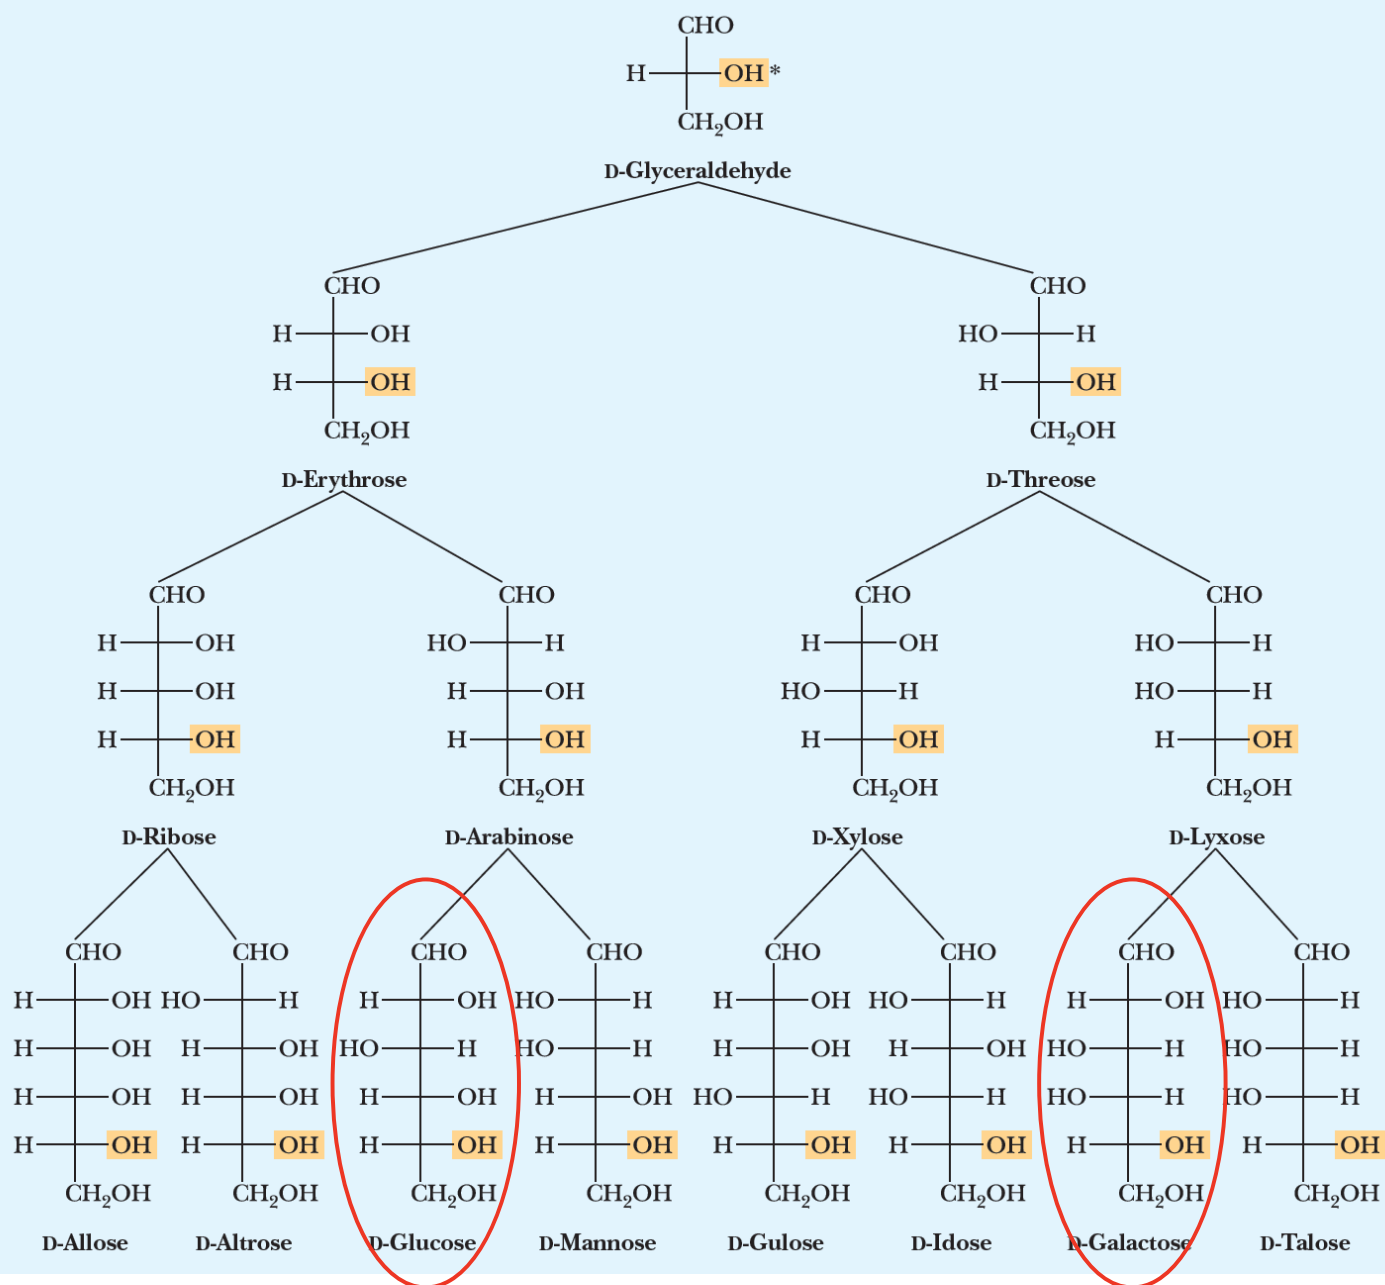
CHO
H—OH*
CH$_2$OH

D-Glyceraldehyde

CHO
H—OH
H—OH
CH$_2$OH

D-Erythrose

CHO
HO—H
H—OH
CH$_2$OH

D-Threose

CHO
H—OH
H—OH
H—OH
CH$_2$OH

D-Ribose

CHO
HO—H
H—OH
H—OH
CH$_2$OH

D-Arabinose

CHO
H—OH
HO—H
H—OH
CH$_2$OH

D-Xylose

CHO
HO—H
HO—H
H—OH
CH$_2$OH

D-Lyxose

CHO
H—OH
H—OH
H—OH
H—OH
CH$_2$OH

D-Allose

CHO
HO—H
H—OH
H—OH
H—OH
CH$_2$OH

D-Altrose

CHO
H—OH
HO—H
H—OH
H—OH
CH$_2$OH

D-Glucose

CHO
HO—H
HO—H
H—OH
H—OH
CH$_2$OH

D-Mannose

CHO
H—OH
H—OH
HO—H
H—OH
CH$_2$OH

D-Gulose

CHO
HO—H
H—OH
HO—H
H—OH
CH$_2$OH

D-Idose

CHO
H—OH
HO—H
HO—H
H—OH
CH$_2$OH

D-Galactose

CHO
HO—H
HO—H
HO—H
H—OH
CH$_2$OH

D-Talose